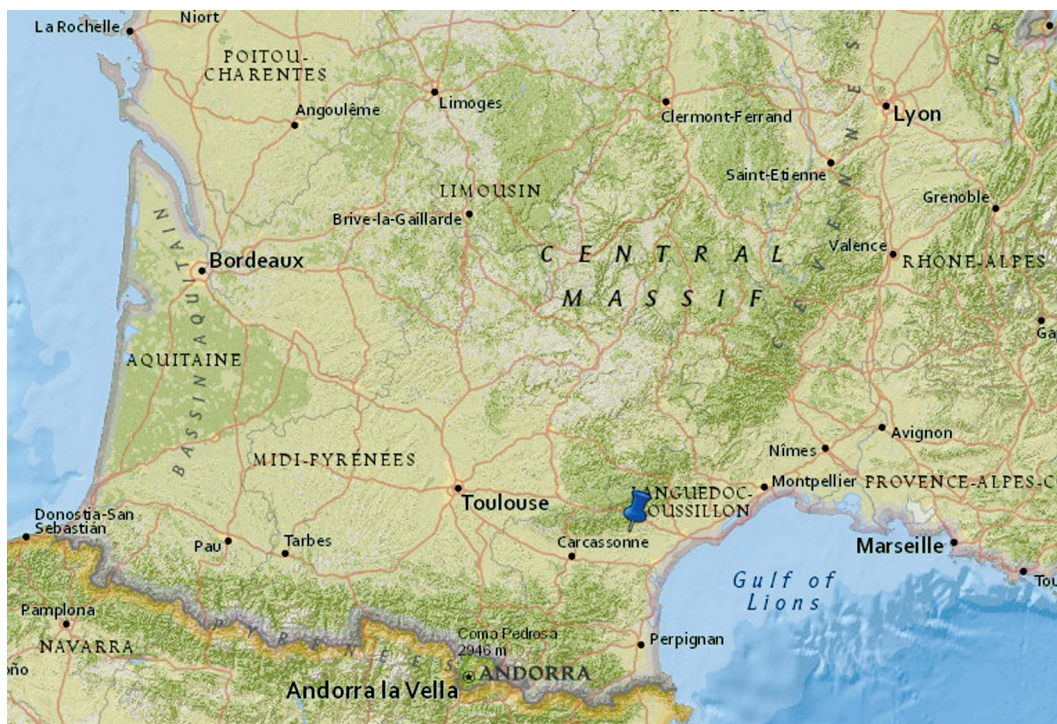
La Rochelle
Niort
POITOU-CHARENTES
Angoulême
Limoges
Clermont-Ferrand
Lyon
Saint-Etienne
Grenoble
LIMOUSIN
Brive-la-Gaillarde
Bordeaux
CENTRAL MASSIF
Valence
RHÔNE-ALPES
CÉVENNES
BASSIN AQUITAIN
AQUITAINE
MIDI-PYRÉNÉES
Nîmes
Avignon
Toulouse
LANGUEDOC-ROUSSILLON
Montpellier
PROVENCE-ALPES-C
Donostia-San Sebastián
Pau
Tarbes
Carcassonne
Marseille
Gulf of Lions
Pamplona
NAVARRA
Coma Pedrosa 2946 m
Perpignan
ANDORRA
Andorra la Vella
Ga
Tou